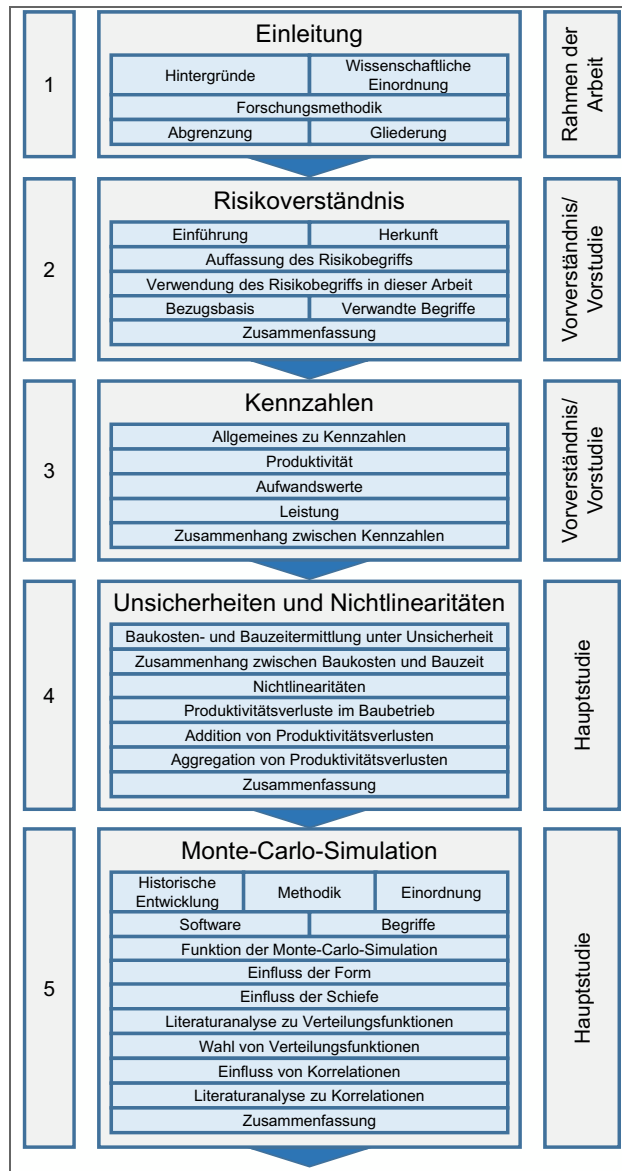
1

Einleitung

Hintergründe

Wissenschaftliche Einordnung

Forschungsmethodik

Abgrenzung

Gliederung

Rahmen der Arbeit

2

Risikoverständnis

Einführung

Herkunft

Auffassung des Risikobegriffs

Verwendung des Risikobegriffs in dieser Arbeit

Bezugsbasis

Verwandte Begriffe

Zusammenfassung

Vorverständnis/ Vorstudie

3

Kennzahlen

Allgemeines zu Kennzahlen

Produktivität

Aufwandswerte

Leistung

Zusammenhang zwischen Kennzahlen

Vorverständnis/ Vorstudie

4

Unsicherheiten und Nichtlinearitäten

Baukosten- und Bauzeitermittlung unter Unsicherheit

Zusammenhang zwischen Baukosten und Bauzeit

Nichtlinearitäten

Produktivitätsverluste im Baubetrieb

Addition von Produktivitätsverlusten

Aggregation von Produktivitätsverlusten

Zusammenfassung

Hauptstudie

5

Monte-Carlo-Simulation

Historische Entwicklung

Methodik

Einordnung

Software

Begriffe

Funktion der Monte-Carlo-Simulation

Einfluss der Form

Einfluss der Schiefe

Literaturanalyse zu Verteilungsfunktionen

Wahl von Verteilungsfunktionen

Einfluss von Korrelationen

Literaturanalyse zu Korrelationen

Zusammenfassung

Hauptstudie